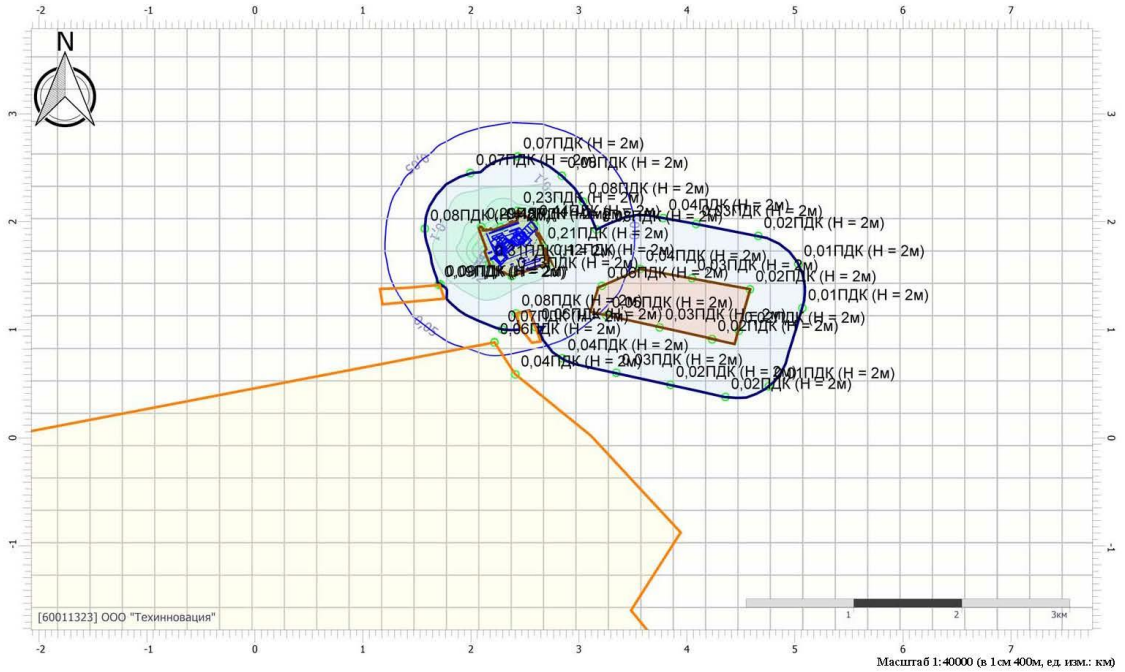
-2 -1 0 1 2 3 4 5 6 7

N

3
2
1
0
-1

0,07ПДК (H = 2м)
0,07ПДК (H = 2м)
0,08ПДК (H = 2м)
0,08ПДК (H = 2м)
0,23ПДК (H = 2м)
0,04ПДК (H = 2м)
0,03ПДК (H = 2м)
0,02ПДК (H = 2м)
0,08ПДК (H = 2м)
0,21ПДК (H = 2м)
0,12ПДК (H = 2м)
0,04ПДК (H = 2м)
0,01ПДК (H = 2м)
0,03ПДК (H = 2м)
0,02ПДК (H = 2м)
0,09ПДК (H = 2м)
0,06ПДК (H = 2м)
0,01ПДК (H = 2м)
0,08ПДК (H = 2м)
0,05ПДК (H = 2м)
0,07ПДК (H = 2м)
0,03ПДК (H = 2м)
0,02ПДК (H = 2м)
0,01ПДК (H = 2м)
0,06ПДК (H = 2м)
0,02ПДК (H = 2м)
0,04ПДК (H = 2м)
0,04ПДК (H = 2м)
0,03ПДК (H = 2м)
0,02ПДК (H = 2м)
0,01ПДК (H = 2м)
0,02ПДК (H = 2м)

[60011323] ООО "Техинновация"

1 2 3км

-2 -1 0 1 2 3 4 5 6 7

Масштаб 1:40000 (в 1см 400м, ед. изм.: км)